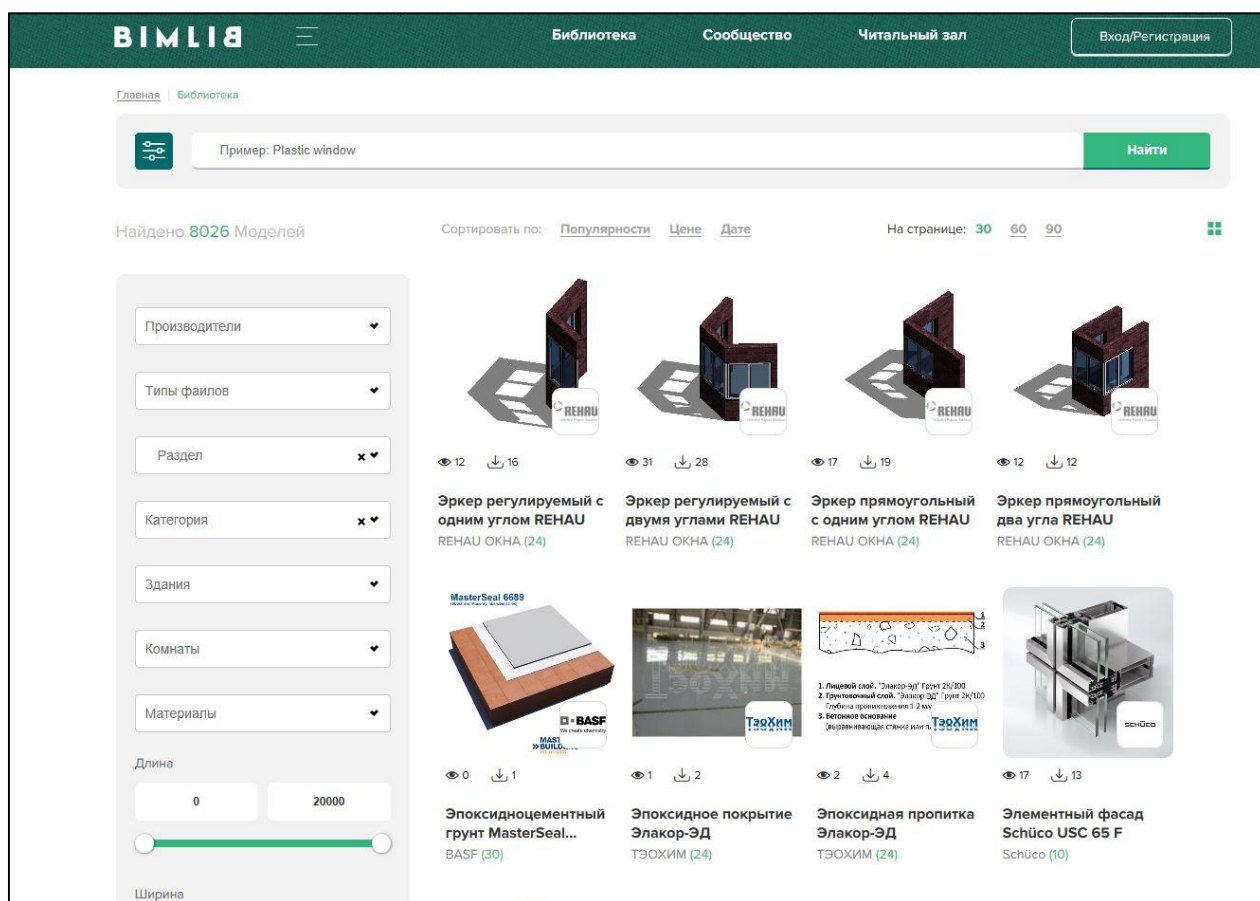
BIMLIB

Библиотека Сообщество Читальный зал Вход/Регистрация

Главная | Библиотека

Пример: Plastic window

Найти

Найдено 8026 Моделей

Сортировать по: Популярности Цене Дате

На странице: 30 60 90

Производители

Типы файлов

Раздел

Категория

Здания

Комнаты

Материалы

Длина

0

20000

Ширина

REHAU

12 16

Эркер регулируемый с одним углом REHAU
REHAU ОКНА (24)

REHAU

31 28

Эркер регулируемый с двумя углами REHAU
REHAU ОКНА (24)

REHAU

17 19

Эркер прямоугольный с одним углом REHAU
REHAU ОКНА (24)

REHAU

12 12

Эркер прямоугольный два угла REHAU
REHAU ОКНА (24)

MasterSeal 6689

BASF
We create chemistry

MASTER BUILDERS

0 1

Эпоксидноцементный грунт MasterSeal...
BASF (30)

ТэоХим

1 2

Эпоксидное покрытие Элакор-ЭД
ТЭОХИМ (24)

1
2
3

1. Лицевой слой. "Элакор-ЭД" Грунт 2К/100
2. Грунтовочный слой. "Элакор-ЭД" Грунт 2К/100 Глубина проникновения 1-2 мм
3. Бетонное основание (выравнивающая стяжка или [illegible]

ТэоХим

2 4

Эпоксидная пропитка Элакор-ЭД
ТЭОХИМ (24)

schüco

17 13

Элементный фасад Schüco USC 65 F
Schüco (10)